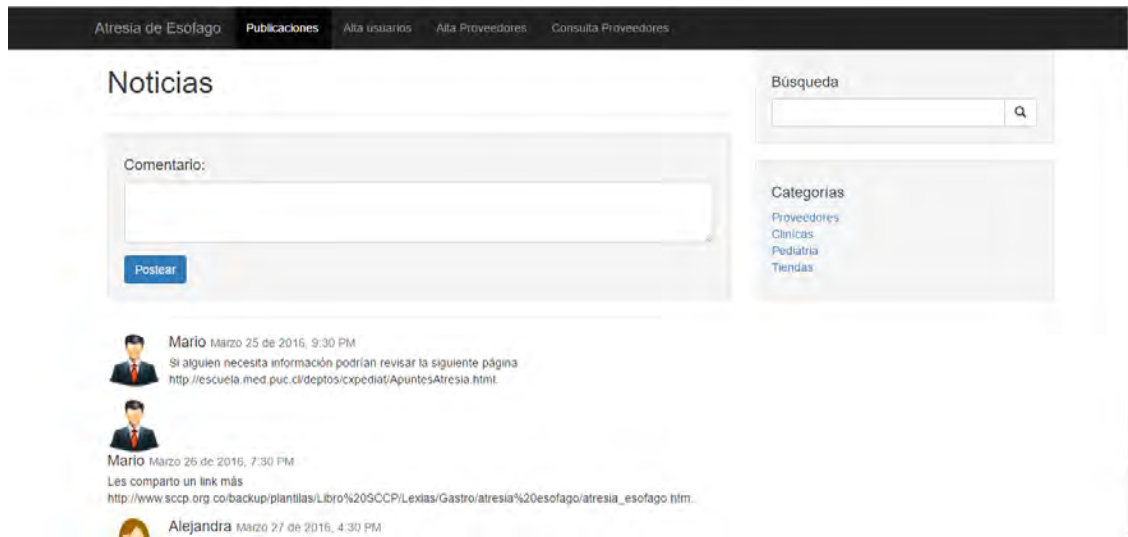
Atresia de Esófago Publicaciones Alta usuarios Alta Proveedores Consulta Proveedores

Noticias

Búsqueda

Comentario:

Postear

Categorias
Proveedores
Clinicas
Pediatria
Tiendas

Mario Marzo 25 de 2016, 9:30 PM
Si alguien necesita información podrían revisar la siguiente página
http://escuela.med.puc.cl/deptos/cxpediat/ApuntesAtresia.html.

Mario Marzo 26 de 2016, 7:30 PM
Les comparto un link más
http://www.sccp.org.co/backup/plantilas/Libro%20SCCP/Lexias/Gastro/atresia%20esofago/atresia_esofago.htm.

Alejandra Marzo 27 de 2016, 4:30 PM